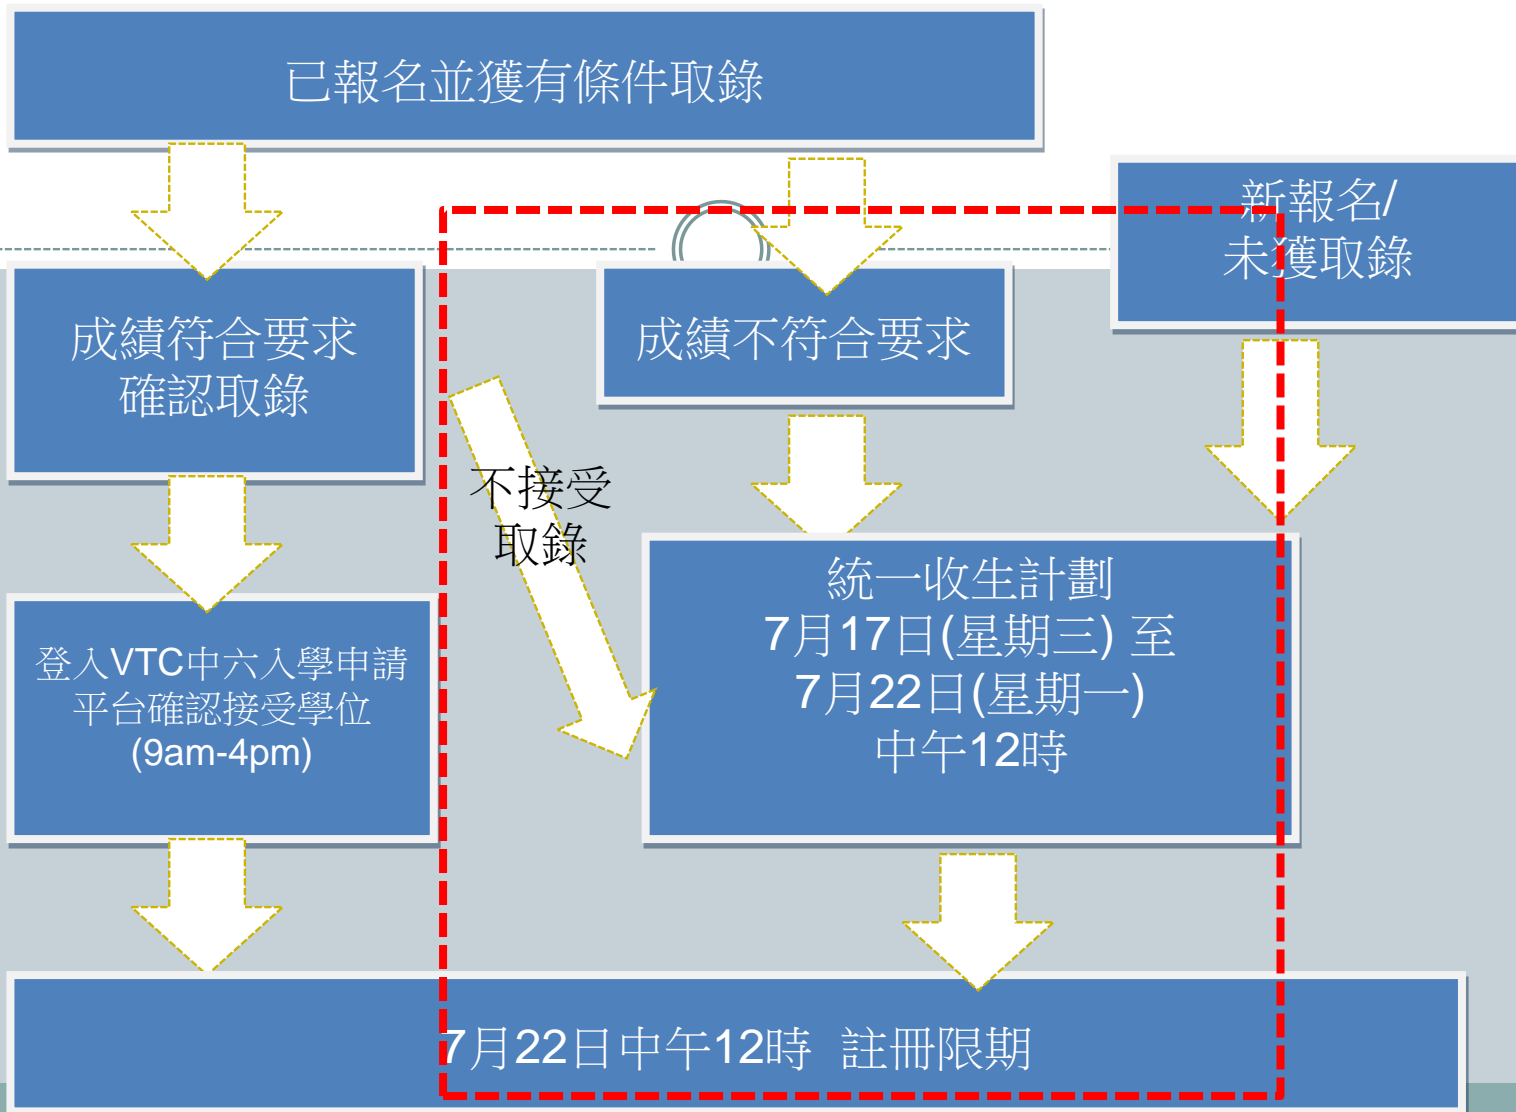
已報名並獲有條件取錄

新報名/
未獲取錄

成績符合要求
確認取錄

成績不符合要求

不接受
取錄

登入VTC中六入學申請平台確認接受學位
(9am-4pm)

統一收生計劃
7月17日(星期三) 至
7月22日(星期一)
中午12時

7月22日中午12時 註冊限期